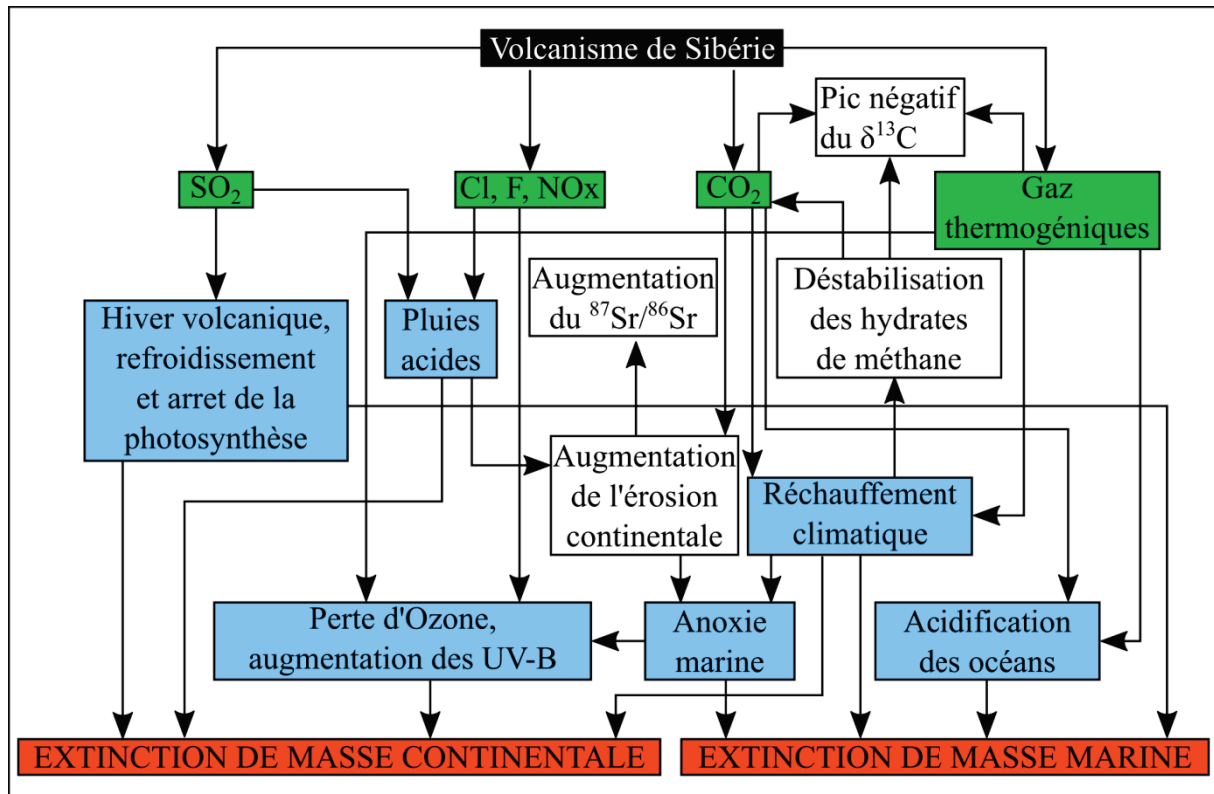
Volcanisme de Sibérie

Pic négatif du $\delta^{13}C$

$SO_2$

Cl, F, NOx

$CO_2$

Gaz thermogéniques

Augmentation du $^{87}Sr/^{86}Sr$

Déstabilisation des hydrates de méthane

Hiver volcanique, refroidissement et arret de la photosynthèse

Pluies acides

Augmentation de l'érosion continentale

Réchauffement climatique

Perte d'Ozone, augmentation des UV-B

Anoxie marine

Acidification des océans

EXTINCTION DE MASSE CONTINENTALE

EXTINCTION DE MASSE MARINE